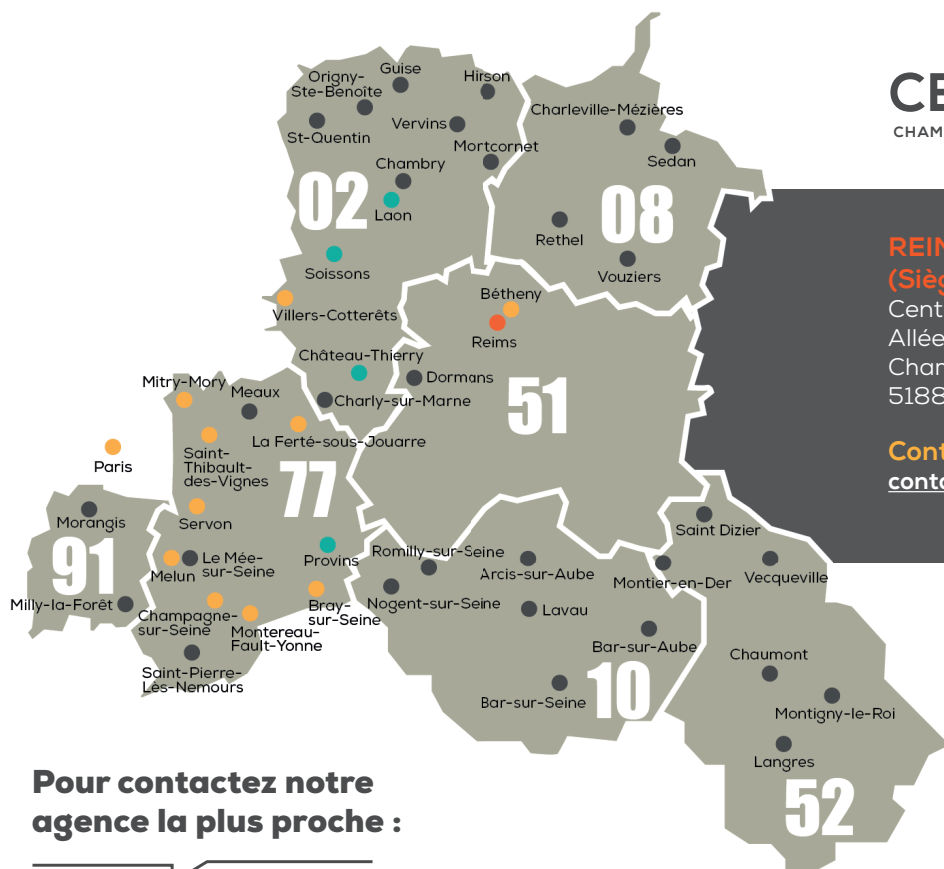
Origny-Ste-Benoite
Guise
Hirson
St-Quentin
Vervins
Mortcornet
Chambry
Laon
02
Soissons
Villers-Cotterêts
Charleville-Mézières
Sedan
Rethel
08
Vouziers
Bétheny
Reims
Château-Thierry
Dormans
Charly-sur-Marne
51
Mitry-Mory
Meaux
La Ferté-sous-Jouarre
Paris
Saint-Thibault-des-Vignes
77
Servon
Morangis
91
Milly-la-Forêt
Melun
Le Mée-sur-Seine
Provins
Champagne-sur-Seine
Montereau-Fault-Yonne
Bray-sur-Seine
Saint-Pierre-Lès-Nemours
Romilly-sur-Seine
Arcis-sur-Aube
Nogent-sur-Seine
Lavau
Bar-sur-Aube
Bar-sur-Seine
10
Saint Dizier
Montier-en-Der
Vecqueville
Chaumont
Montigny-le-Roi
Langres
52

CE
CHAM
REIN
(Siè
Cent
Allée
Char
5188
Cont
conta

Pour contactez notre agence la plus proche :